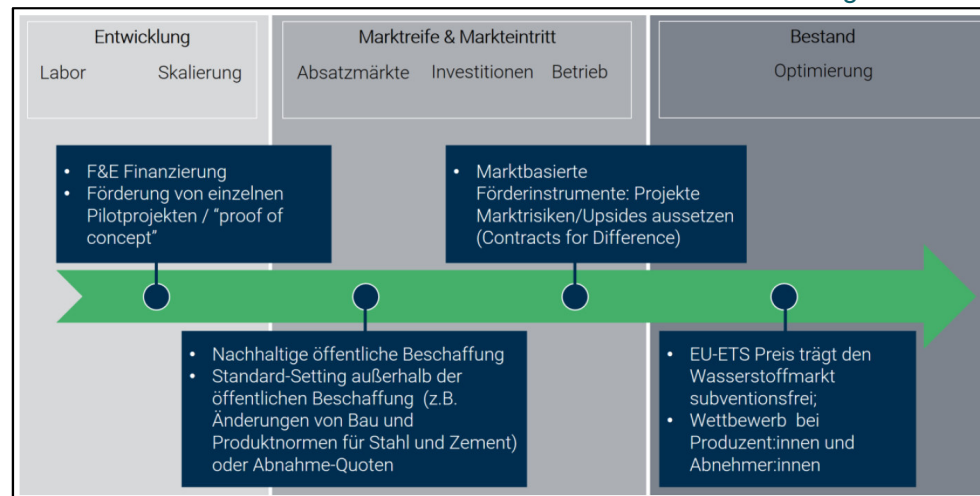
Entwicklung
Labor Skalierung

Marktreife & Markteintritt
Absatzmärkte Investitionen Betrieb

Bestand
Optimierung

• F&E Finanzierung
• Förderung von einzelnen Pilotprojekten / "proof of concept"

• Marktbasierte Förderinstrumente: Projekte Marktrisiken/Upsides aussetzen (Contracts for Difference)

• Nachhaltige öffentliche Beschaffung
• Standard-Setting außerhalb der öffentlichen Beschaffung (z.B. Änderungen von Bau und Produktnormen für Stahl und Zement) oder Abnahme-Quoten

• EU-ETS Preis trägt den Wasserstoffmarkt subventionsfrei;
• Wettbewerb bei Produzent:innen und Abnehmer:innen